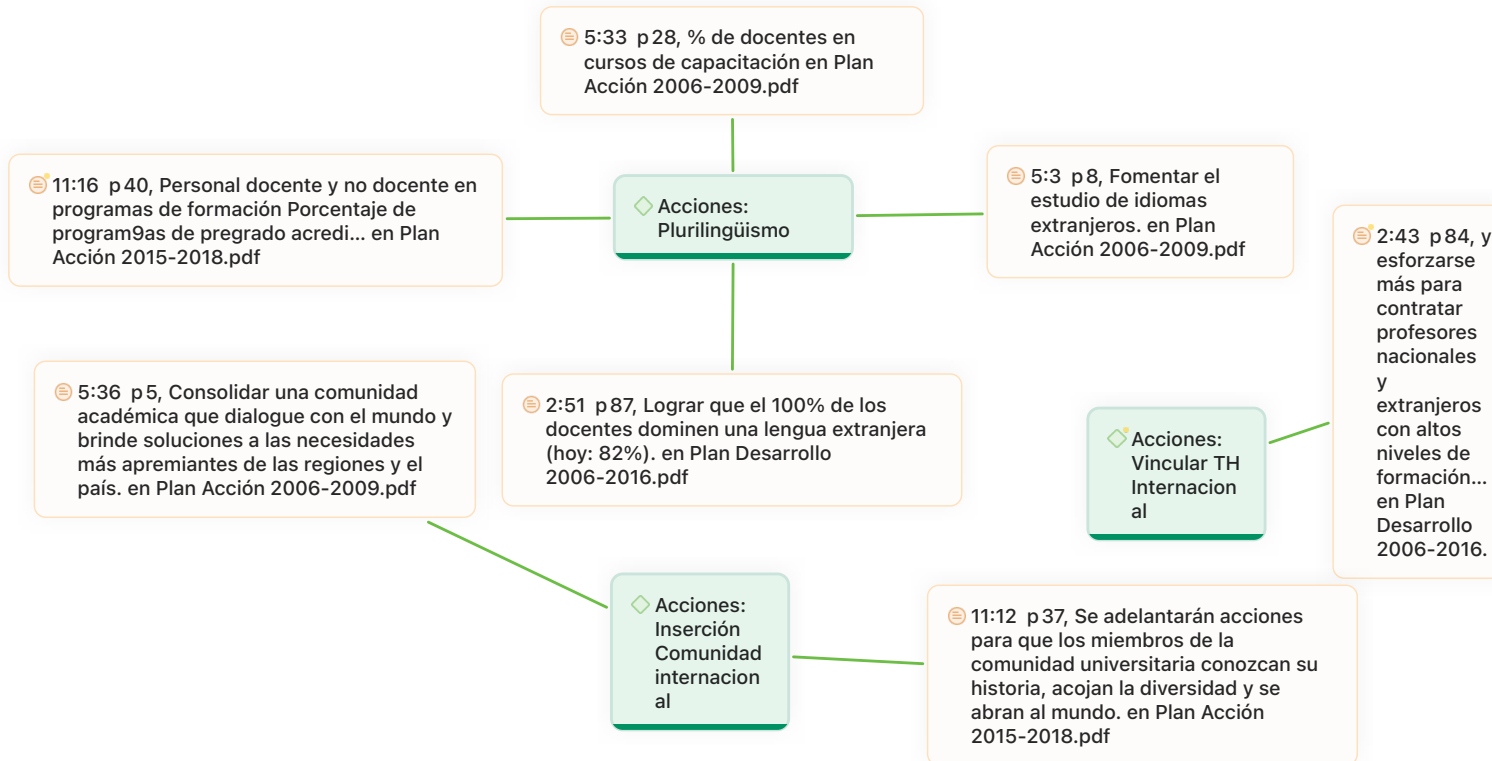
5:33 p 28, % de docentes en cursos de capacitación en Plan Acción 2006-2009.pdf

11:16 p 40, Personal docente y no docente en programas de formación Porcentaje de program9as de pregrado acredi... en Plan Acción 2015-2018.pdf

Acciones: Plurilingüismo

5:3 p 8, Fomentar el estudio de idiomas extranjeros. en Plan Acción 2006-2009.pdf

2:43 p 84, y esforzarse más para contratar profesores nacionales y extranjeros con altos niveles de formación... en Plan Desarrollo 2006-2016.

5:36 p 5, Consolidar una comunidad académica que dialogue con el mundo y brinde soluciones a las necesidades más apremiantes de las regiones y el país. en Plan Acción 2006-2009.pdf

2:51 p 87, Lograr que el 100% de los docentes dominen una lengua extranjera (hoy: 82%). en Plan Desarrollo 2006-2016.pdf

Acciones: Vincular TH Internacional

Acciones: Inserción Comunidad internacional

11:12 p 37, Se adelantarán acciones para que los miembros de la comunidad universitaria conozcan su historia, acojan la diversidad y se abran al mundo. en Plan Acción 2015-2018.pdf